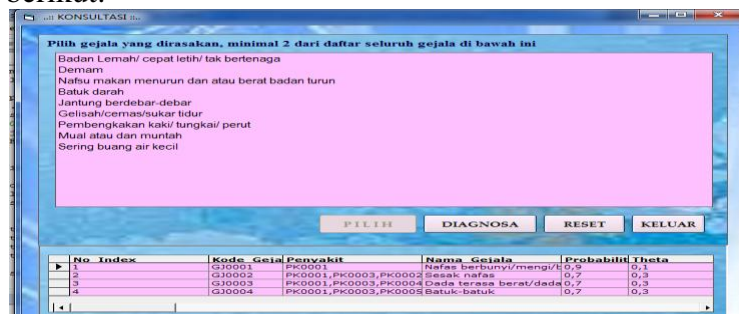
berikut.

KONSULTASI

Pilih gejala yang dirasakan, minimal 2 dari daftar seluruh gejala di bawah ini

Badan Lemah/ cepat letih/ tak bertenaga
Demam
Nafsu makan menurun dan atau berat badan turun
Batuk darah
Jantung berdebar-debar
Gelisah/cemas/sukar tidur
Pembengkakan kaki/ tungkai/ perut
Mual atau dan muntah
Sering buang air kecil

PILIH | DIAGNOSA | RESET | KELUAR

| | No Index | Kode Gejal | Penyakit | Nama Gejala | Probabilit | Theta |
|---|---|---|---|---|---|---|
| ▶ | 1 | GJ0001 | PK0001 | Nafas berbunyi/mengi/t | 0,9 | 0,1 |
| | 2 | GJ0002 | PK0001,PK0003,PK0002 | Sesak nafas | 0,7 | 0,3 |
| | 3 | GJ0003 | PK0001,PK0003,PK0004 | Dada terasa berat/dada | 0,7 | 0,3 |
| | 4 | GJ0004 | PK0001,PK0003,PK0005 | Batuk-batuk | 0,7 | 0,3 |